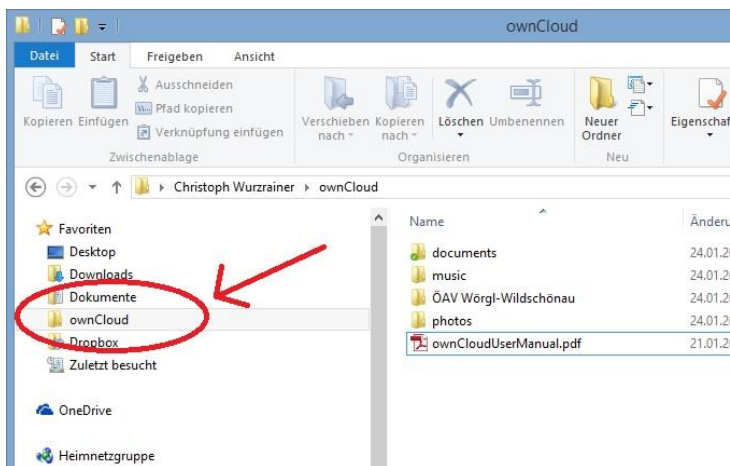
ownCloud

Datei Start Freigeben Ansicht

Kopieren Einfügen Ausschneiden Pfad kopieren Verknüpfung einfügen
Zwischenablage

Verschieben nach Kopieren nach Löschen Umbenennen
Organisieren

Neuer Ordner
Neu

Eigenschaf

Christoph Wurzrainer ▸ ownCloud

Favoriten
Desktop
Downloads
Dokumente
ownCloud
Dropbox
Zuletzt besucht

OneDrive

Heimnetzgruppe

| Name | Änderu |
|---|---|
| documents | 24.01.20 |
| music | 24.01.20 |
| ÖAV Wörgl-Wildschönau | 24.01.20 |
| photos | 24.01.20 |
| ownCloudUserManual.pdf | 21.01.20 |